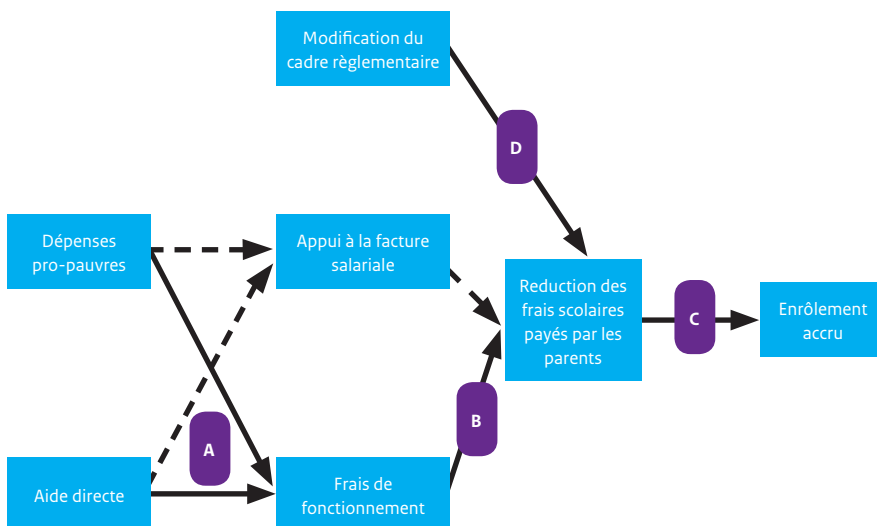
Modification du cadre règlementaire

D

Dépenses pro-pauvres

Appui à la facture salariale

Reduction des frais scolaires payés par les parents

C

Enrôlement accru

A

B

Aide directe

Frais de fonctionnement